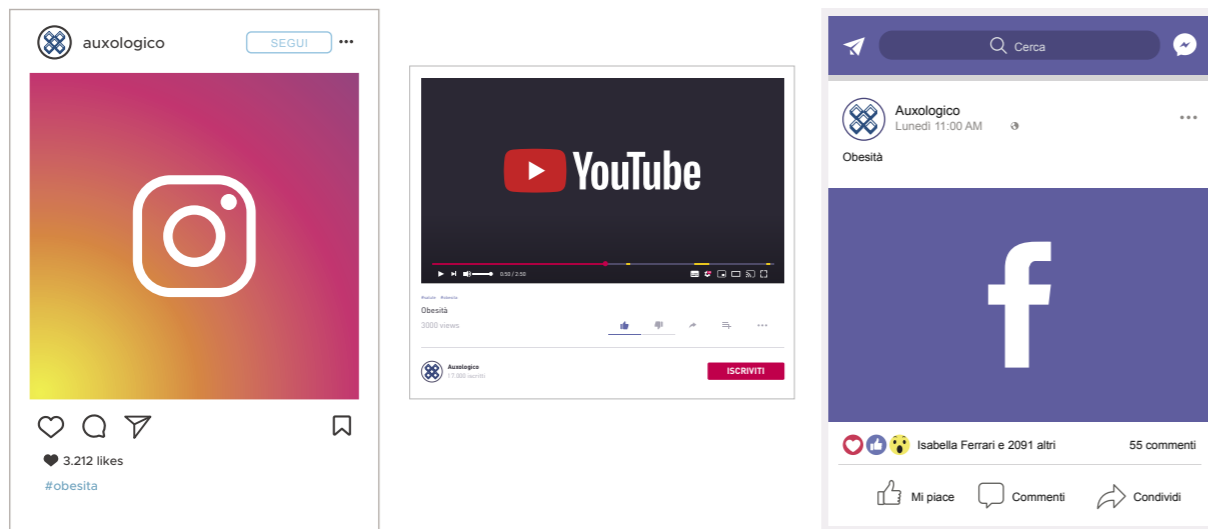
auxologico
SEGUI
...

3.212 likes
#obesita

YouTube
0:50 / 2:50
#salute #obesita
Obesità
3000 views
...
Auxologico
17.000 iscritti
ISCRIVITI

Cerca
Auxologico
Lunedì 11:00 AM
...
Obesità
f
Isabella Ferrari e 2091 altri
55 commenti
Mi piace
Commenti
Condividi